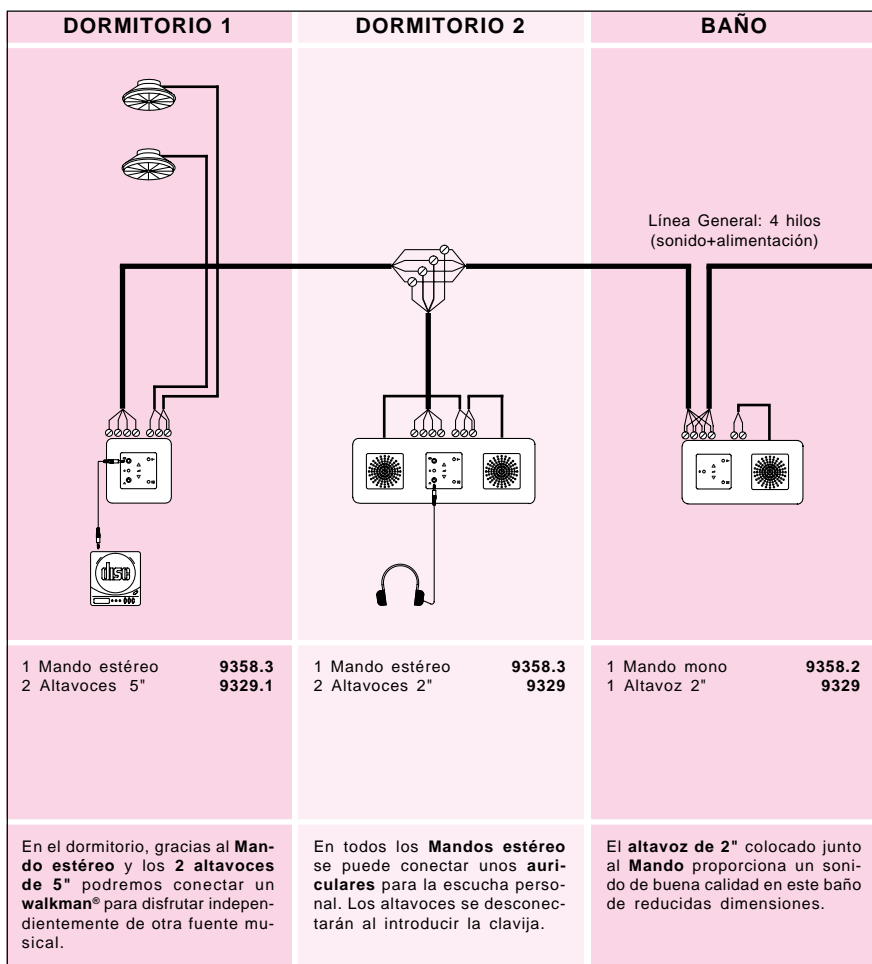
DORMITORIO 1

DORMITORIO 2

BAÑO

Línea General: 4 hilos (sonido+alimentación)

disa

| 1 Mando estéreo | 9358.3 |
|---|---|
| 2 Altavoces 5" | 9329.1 |

| 1 Mando estéreo | 9358.3 |
|---|---|
| 2 Altavoces 2" | 9329 |

| 1 Mando mono | 9358.2 |
|---|---|
| 1 Altavoz 2" | 9329 |

En el dormitorio, gracias al Mando estéreo y los 2 altavoces de 5" podremos conectar un walkman® para disfrutar independientemente de otra fuente musical.

En todos los Mandos estéreo se puede conectar unos auriculares para la escucha personal. Los altavoces se desconectarán al introducir la clavija.

El altavoz de 2" colocado junto al Mando proporciona un sonido de buena calidad en este baño de reducidas dimensiones.